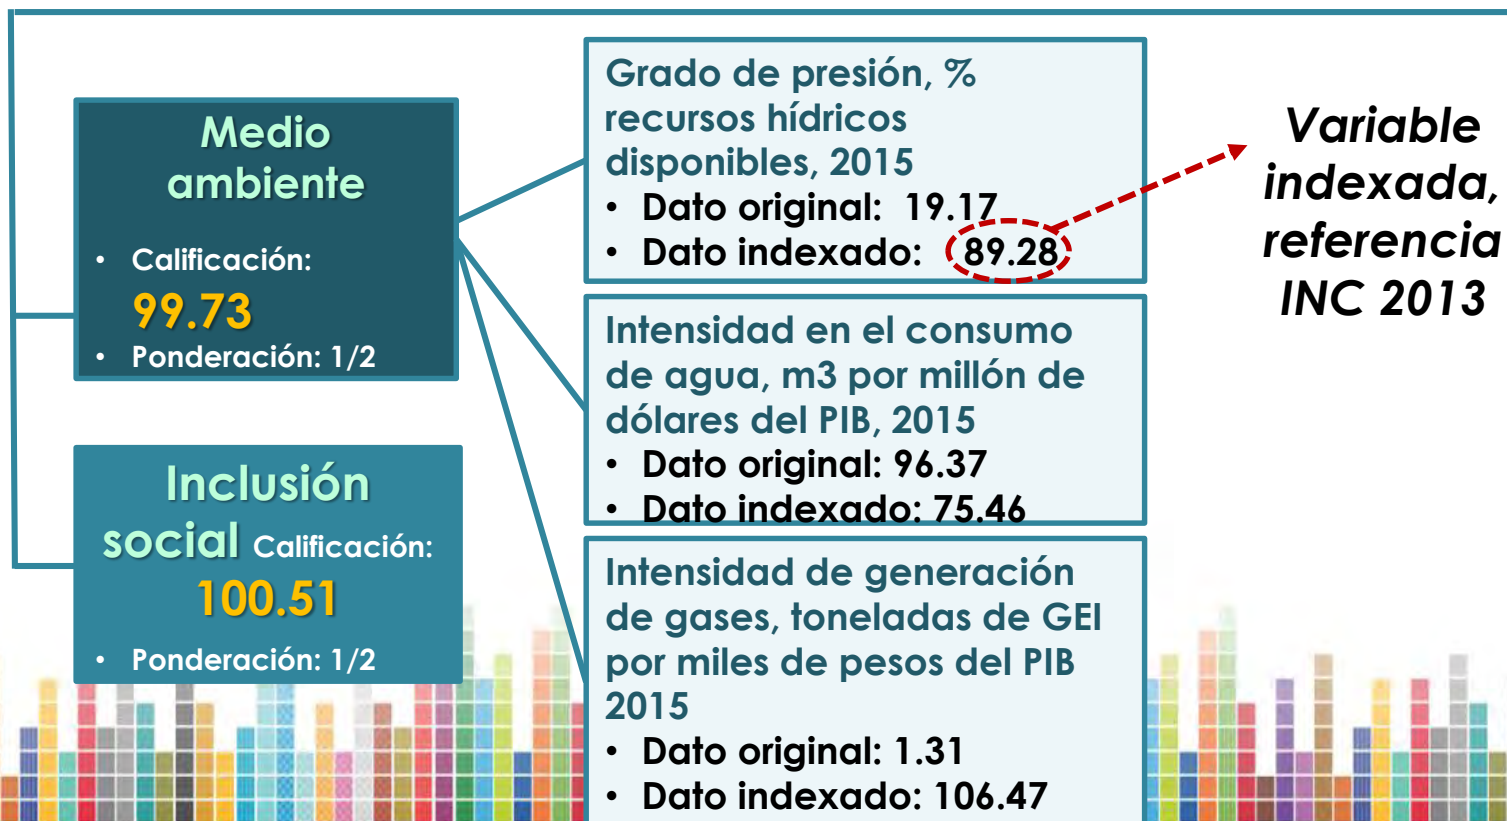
Medio ambiente

- Calificación:

99.73

- Ponderación: 1/2

Inclusión social Calificación:

100.51

- Ponderación: 1/2

Grado de presión, % recursos hídricos disponibles, 2015

- Dato original: 19.17
- Dato indexado: 89.28

Variable indexada, referencia INC 2013

Intensidad en el consumo de agua, m3 por millón de dólares del PIB, 2015

- Dato original: 96.37
- Dato indexado: 75.46

Intensidad de generación de gases, toneladas de GEI por miles de pesos del PIB 2015

- Dato original: 1.31
- Dato indexado: 106.47